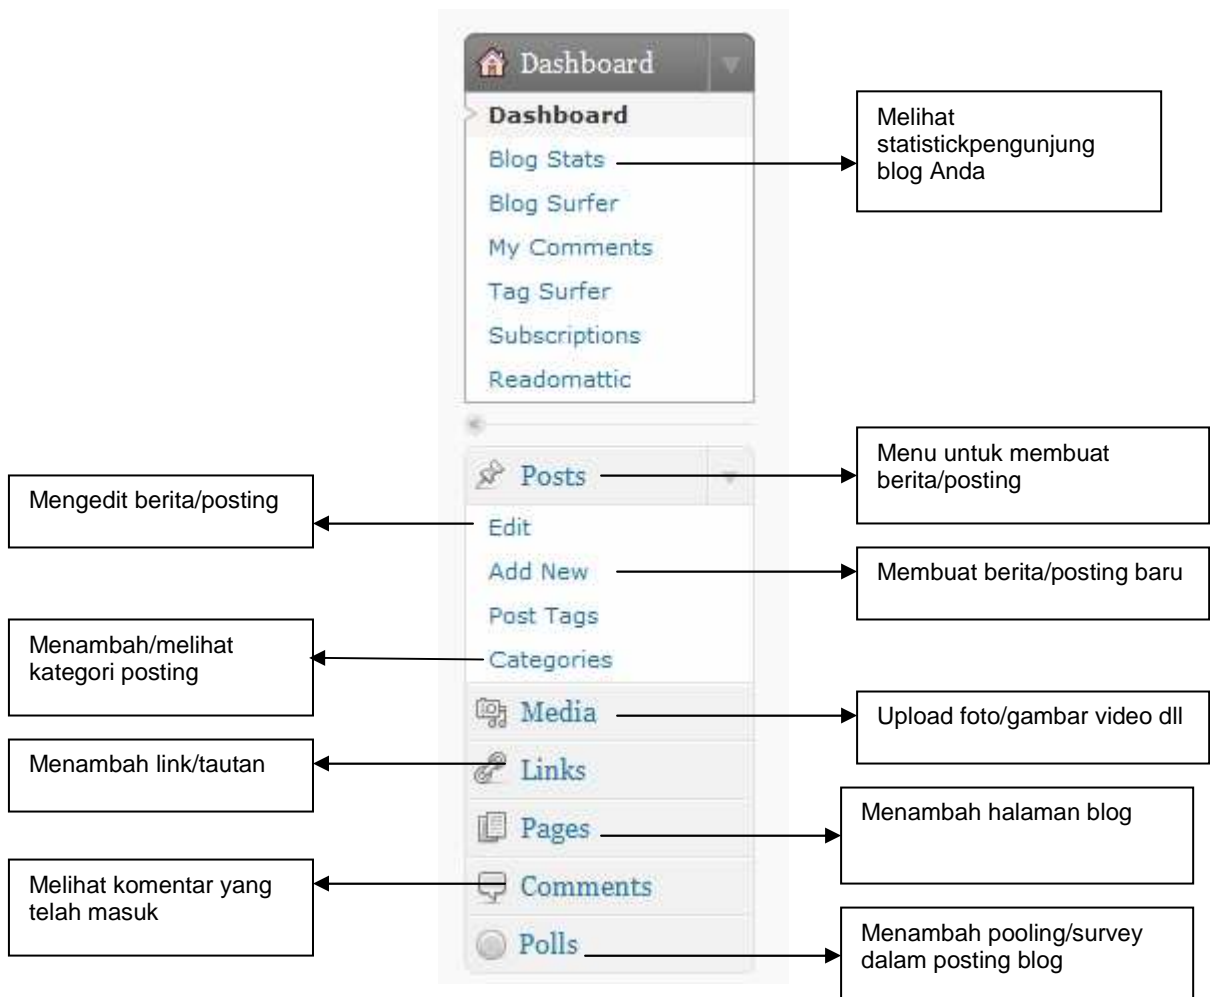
Dashboard

Dashboard

Blog Stats

Blog Surfer

My Comments

Tag Surfer

Subscriptions

Readomattic

Melihat statistickpengunjung blog Anda

Posts

Menu untuk membuat berita/posting

Mengedit berita/posting

Edit

Add New

Membuat berita/posting baru

Post Tags

Menambah/melihat kategori posting

Categories

Media

Upload foto/gambar video dll

Menambah link/tautan

Links

Pages

Menambah halaman blog

Melihat komentar yang telah masuk

Comments

Polls

Menambah pooling/survey dalam posting blog